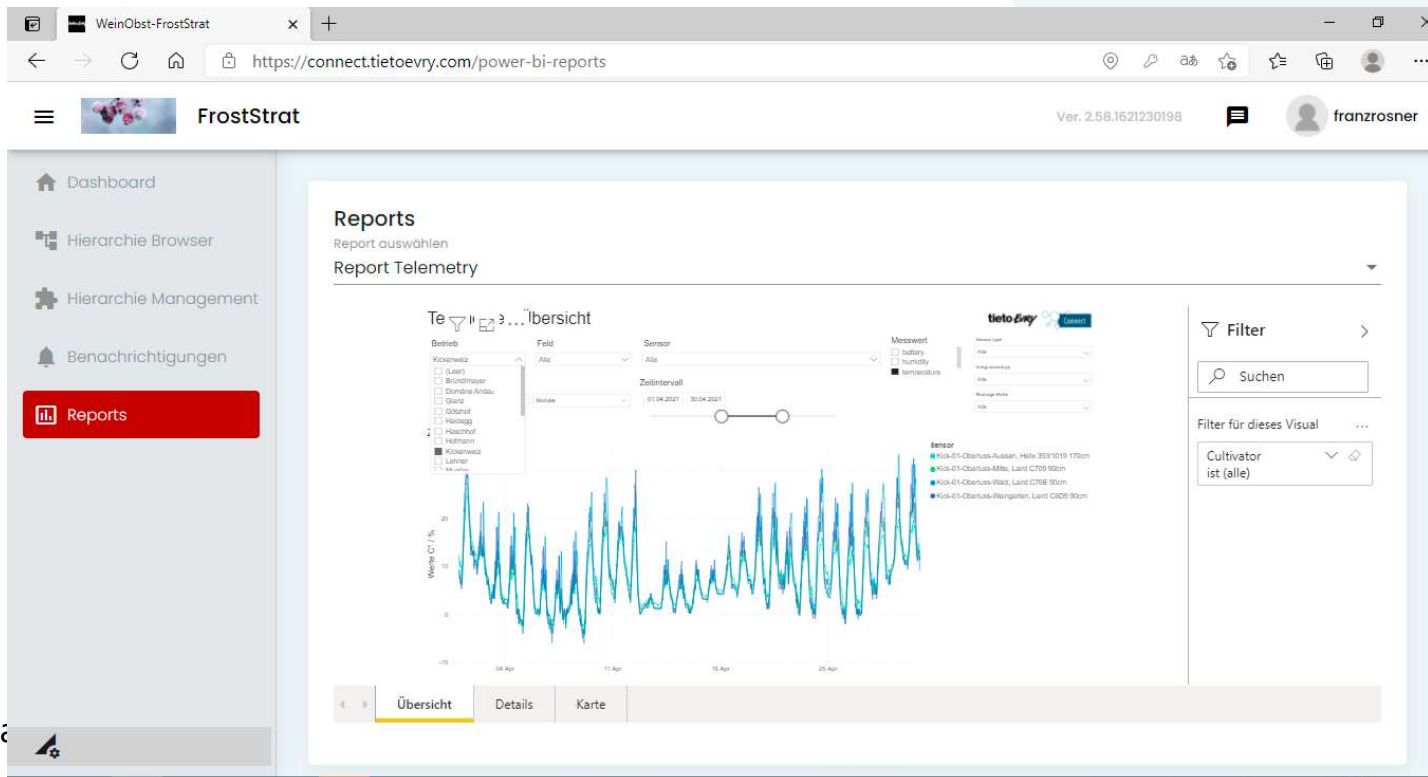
WeinObst-FrostStrat

https://connect.tietoevry.com/power-bi-reports

FrostStrat

Ver. 2.58.1621230198

franzrosner

Dashboard

Hierarchie Browser

Hierarchie Management

Benachrichtigungen

Reports

Reports

Report auswählen

Report Telemetry

Te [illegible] Übersicht

tieto Evry Connect

Betrieb

Kickenweiz

(Leer)

Bründlmayer

Domäne Andau

Glanz

Götzhof

Haidegg

Haschhof

Hofmann

Kickenweiz

Lehner

Feld

Alle

Monate

Sensor

Alle

Zeitintervall

01.04.2021

30.04.2021

Messwert

battery

humidity

temperature

Sensor

Kick-01-Oberluss-Aussen, Helix 353/1010 170cm

Kick-01-Oberluss-Mitte, Laird C709 90cm

Kick-01-Oberluss-Wald, Laird C708 90cm

Kick-01-Oberluss-Weingarten, Laird C609 90cm

Werte C° / %

20

10

0

-10

04 Apr

11 Apr

18 Apr

25 Apr

Filter

Suchen

Filter für dieses Visual

...

Cultivator

ist (alle)

Übersicht

Details

Karte